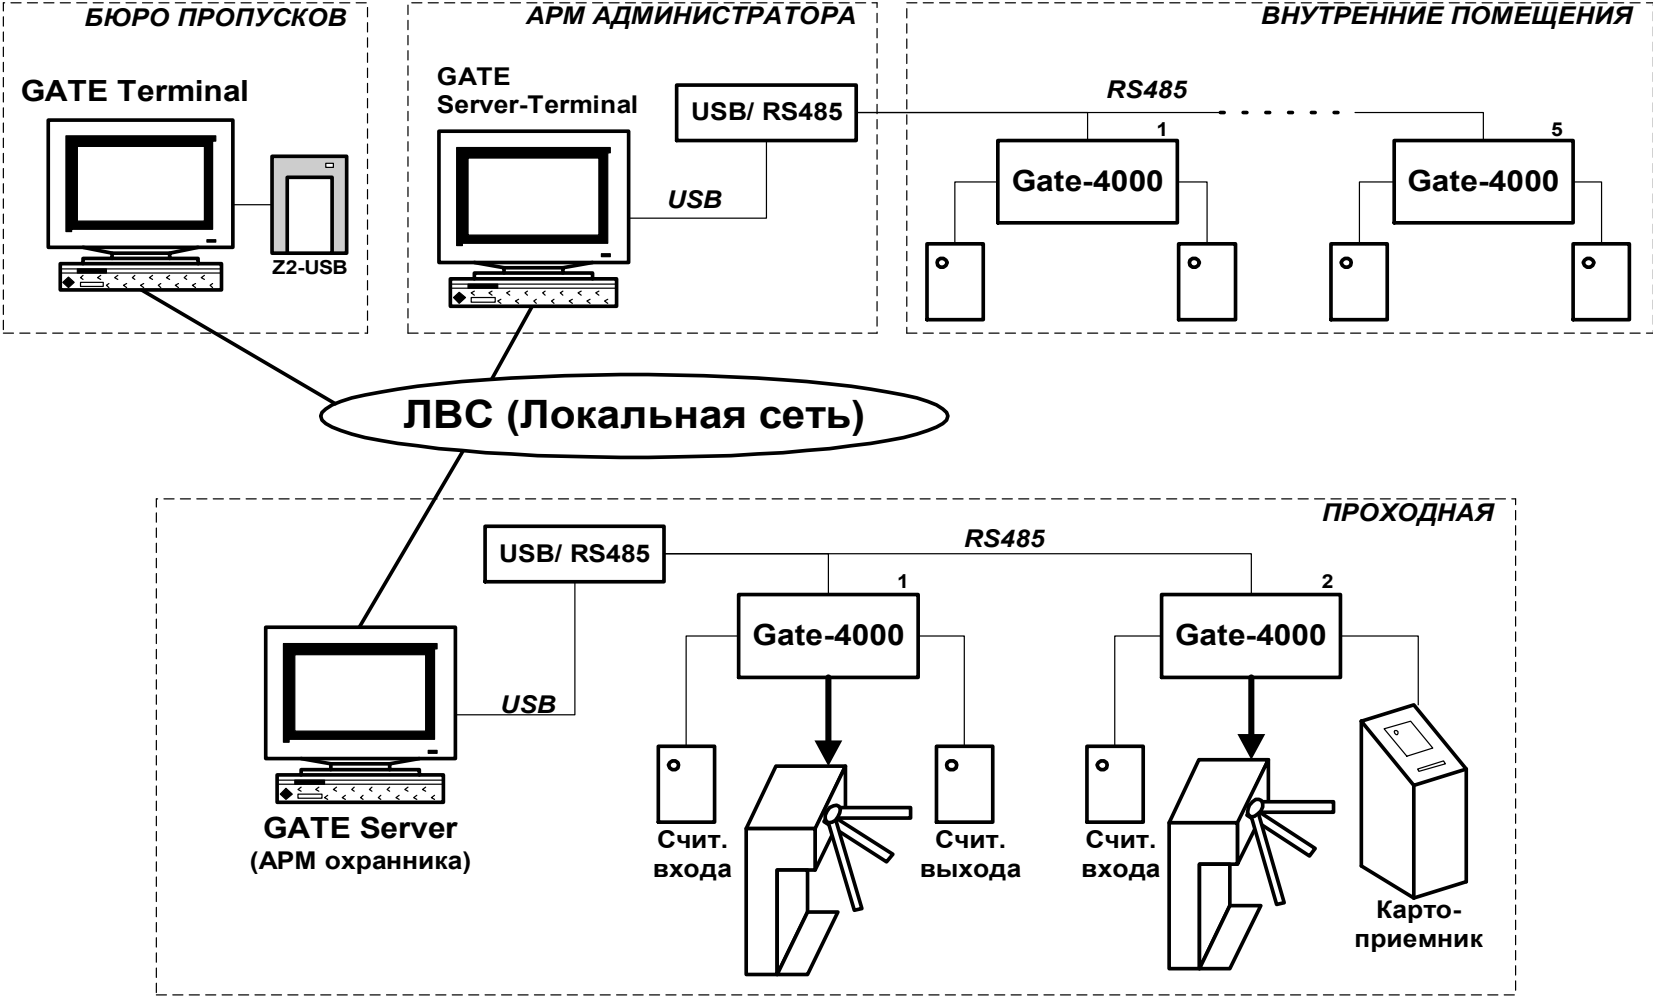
БЮРО ПРОПУСКОВ

GATE Terminal

Z2-USB

АРМ АДМИНИСТРАТОРА

GATE Server-Terminal

USB/ RS485

USB

ВНУТРЕННИЕ ПОМЕЩЕНИЯ

RS485

1

Gate-4000

5

Gate-4000

ЛВС (Локальная сеть)

ПРОХОДНАЯ

USB/ RS485

RS485

1

Gate-4000

2

Gate-4000

USB

GATE Server
(АРМ охранника)

Счит. входа

Счит. выхода

Счит. входа

Картоприемник